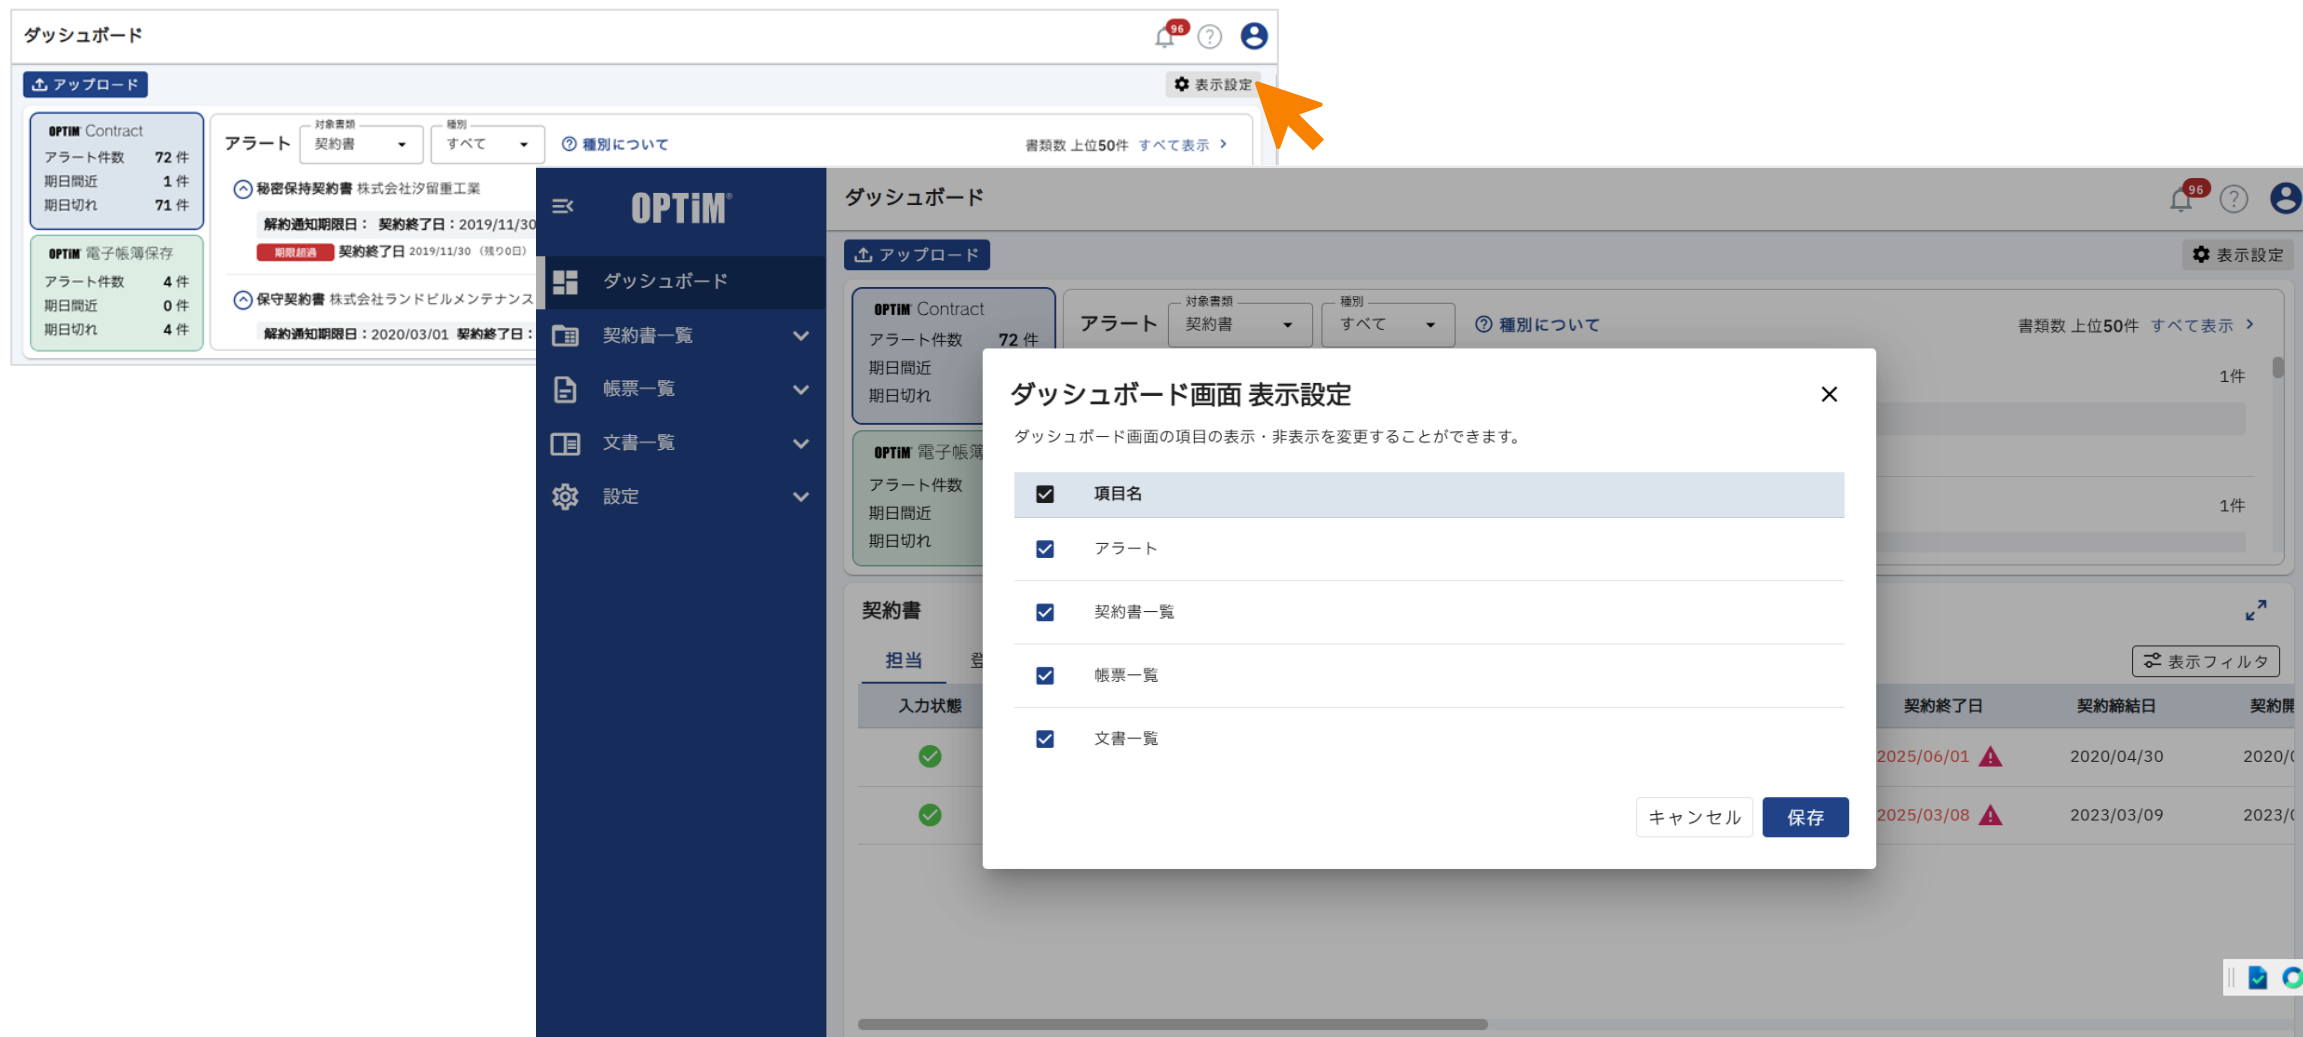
ダッシュボード
96
アップロード
表示設定
OPTiM Contract
アラート件数 72 件
期日間近 1 件
期日切れ 71 件
OPTiM 電子帳簿保存
アラート件数 4 件
期日間近 0 件
期日切れ 4 件
アラート
対象書類 契約書
種別 すべて
種別について
書類数 上位50件 すべて表示 >
秘密保持契約書 株式会社汐留重工業
解約通知期限日： 契約終了日：2019/11/30
期限超過 契約終了日 2019/11/30 （残り0日）
保守契約書 株式会社ランドビルメンテナンス
解約通知期限日：2020/03/01 契約終了日：

OPTiM
ダッシュボード
契約書一覧
帳票一覧
文書一覧
設定

ダッシュボード
96
アップロード
表示設定
OPTiM Contract
アラート件数 72 件
期日間近
期日切れ
OPTiM 電子帳簿
アラート件数
期日間近
期日切れ
アラート
対象書類 契約書
種別 すべて
種別について
書類数 上位50件 すべて表示 >
1件
1件
契約書
担当 登
表示フィルタ
入力状態
契約終了日 契約締結日 契約開
2025/06/01 2020/04/30 2020/(
2025/03/08 2023/03/09 2023/(

ダッシュボード画面 表示設定
ダッシュボード画面の項目の表示・非表示を変更することができます。
項目名
アラート
契約書一覧
帳票一覧
文書一覧
キャンセル 保存